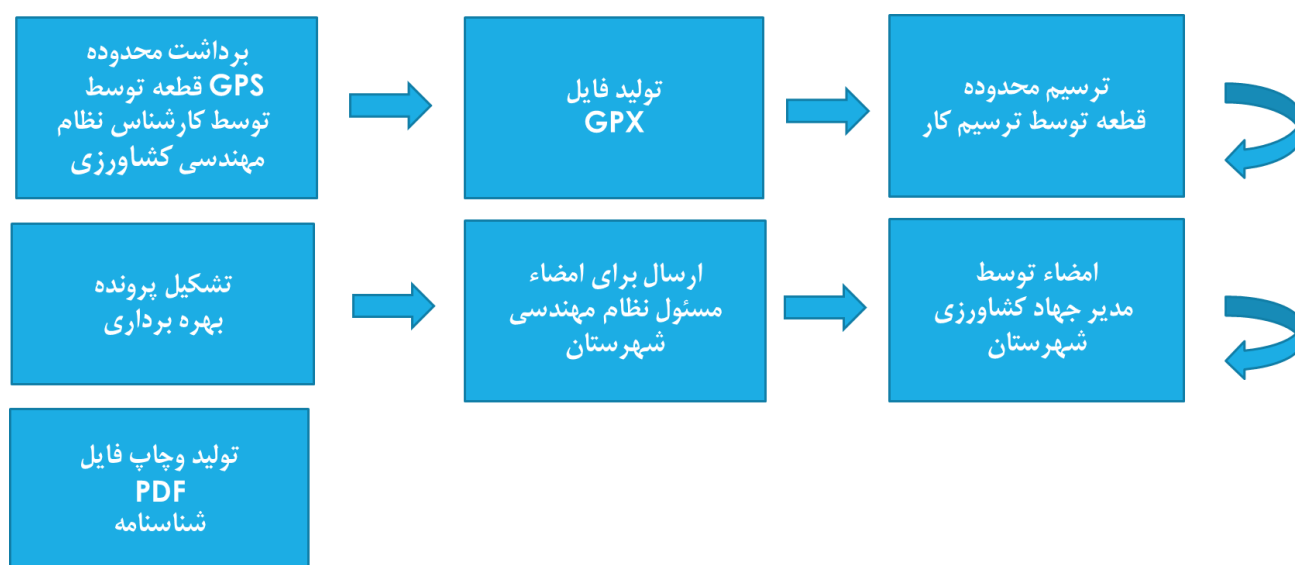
برداشت محدوده
GPS قطعه توسط
توسط کارشناس نظام
مهندسی کشاورزی

تولید فایل
GPX

ترسیم محدوده
قطعه توسط ترسیم کار

امضاء توسط
مدیر جهاد کشاورزی
شهرستان

ارسال برای امضاء
مسئول نظام مهندسی
شهرستان

تشکیل پرونده
بهره برداری

تولید وچاپ فایل
PDF
شناسنامه